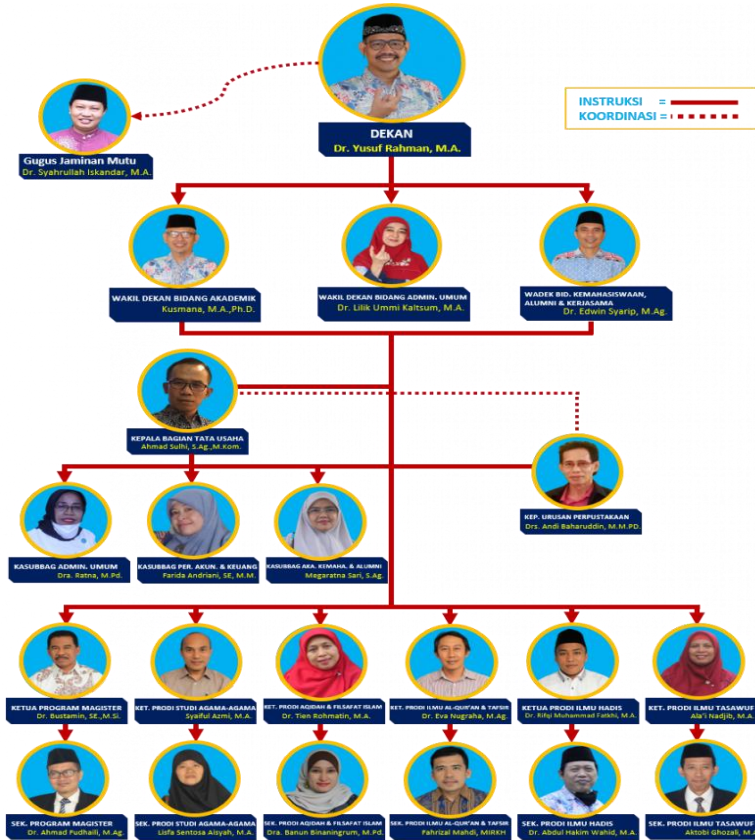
INSTRUKSI =
KOORDINASI =

DEKAN
Dr. Yusuf Rahman, M.A.

Gugus Jaminan Mutu
Dr. Syahrullah Iskandar, M.A.

WAKIL DEKAN BIDANG AKADEMIK
Kusmana, M.A.,Ph.D.

WAKIL DEKAN BIDANG ADMIN. UMUM
Dr. Lilik Ummi Kaltsum, M.A.

WADEK BID. KEMAHASISWAAN, ALUMNI & KERJASAMA
Dr. Edwin Syarip, M.Ag.

KEPALA BAGIAN TATA USAHA
Ahmad Sulhi, S.Ag.,M.Kom.

KEP. URUSAN PERPUSTAKAAN
Drs. Andi Baharuddin, M.M.PD.

KASUBBAG ADMIN. UMUM
Dra. Ratna, M.Pd.

KASUBBAG PER. AKUN. & KEUANG
Farida Andriani, SE, M.M.

KASUBBAG AKA. KEMAHA. & ALUMNI
Megaratna Sari, S.Ag.

KETUA PROGRAM MAGISTER
Dr. Bustamin, SE.,M.Si.

KET. PRODI STUDI AGAMA-AGAMA
Syaiful Azmi, M.A.

KET. PRODI AQIDAH & FILSAFAT ISLAM
Dr. Tien Rohmatin, M.A.

KET. PRODI ILMU AL-QUR'AN & TAFSIR
Dr. Eva Nugraha, M.Ag.

KETUA PRODI ILMU HADIS
Dr. Rifqi Muhammad Fatkhi, M.A.

KET. PRODI ILMU TASAWUF
Ala'i Nadjib, M.A.

SEK. PROGRAM MAGISTER
Dr. Ahmad Fudhaili, M.Ag.

SEK. PRODI STUDI AGAMA-AGAMA
Lisfa Sentosa Aisyah, M.A.

SEK. PRODI AQIDAH & FILSAFAT ISLAM
Dra. Banun Binaningrum, M.Pd.

SEK. PRODI ILMU AL-QUR'AN & TAFSIR
Fahrizal Mahdi, MIRKH

SEK. PRODI ILMU HADIS
Dr. Abdul Hakim Wahid, M.A.

SEK. PRODI ILMU TASAWUF
Aktobi Ghozali, M.